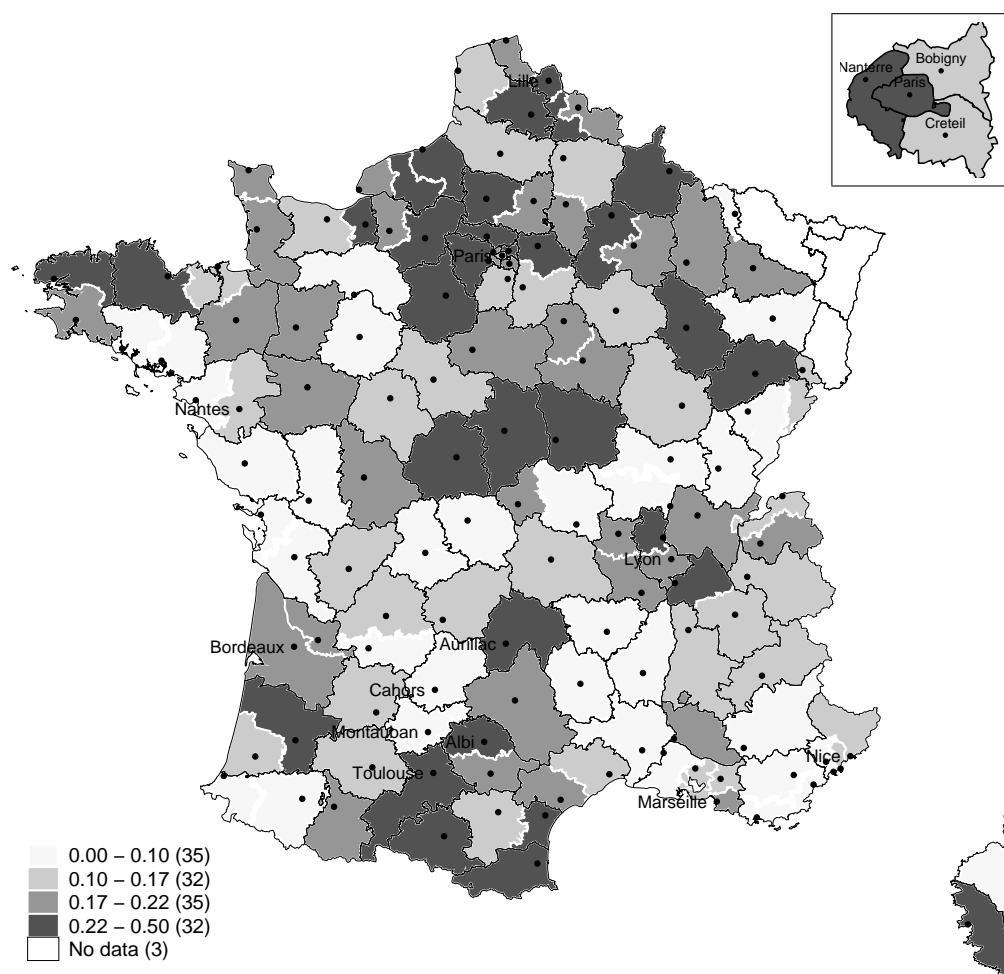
Nanterre
Bobigny
Paris
Creteil

Lille
Paris
Nantes
Lyon
Bordeaux
Aurillac
Cahors
Montauban
Albi
Toulouse
Nice
Marseille

0.00 – 0.10 (35)
0.10 – 0.17 (32)
0.17 – 0.22 (35)
0.22 – 0.50 (32)
No data (3)